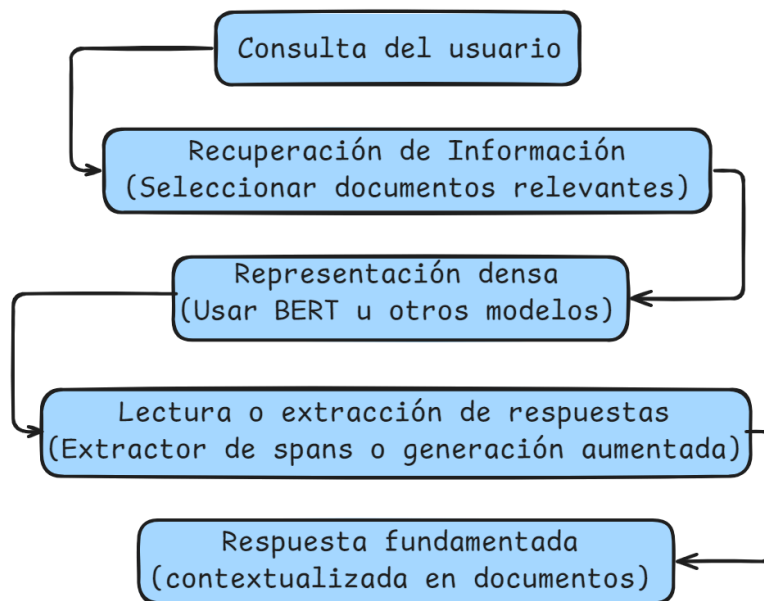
Consulta del usuario

Recuperación de Información
(Seleccionar documentos relevantes)

Representación densa
(Usar BERT u otros modelos)

Lectura o extracción de respuestas
(Extractor de spans o generación aumentada)

Respuesta fundamentada
(contextualizada en documentos)